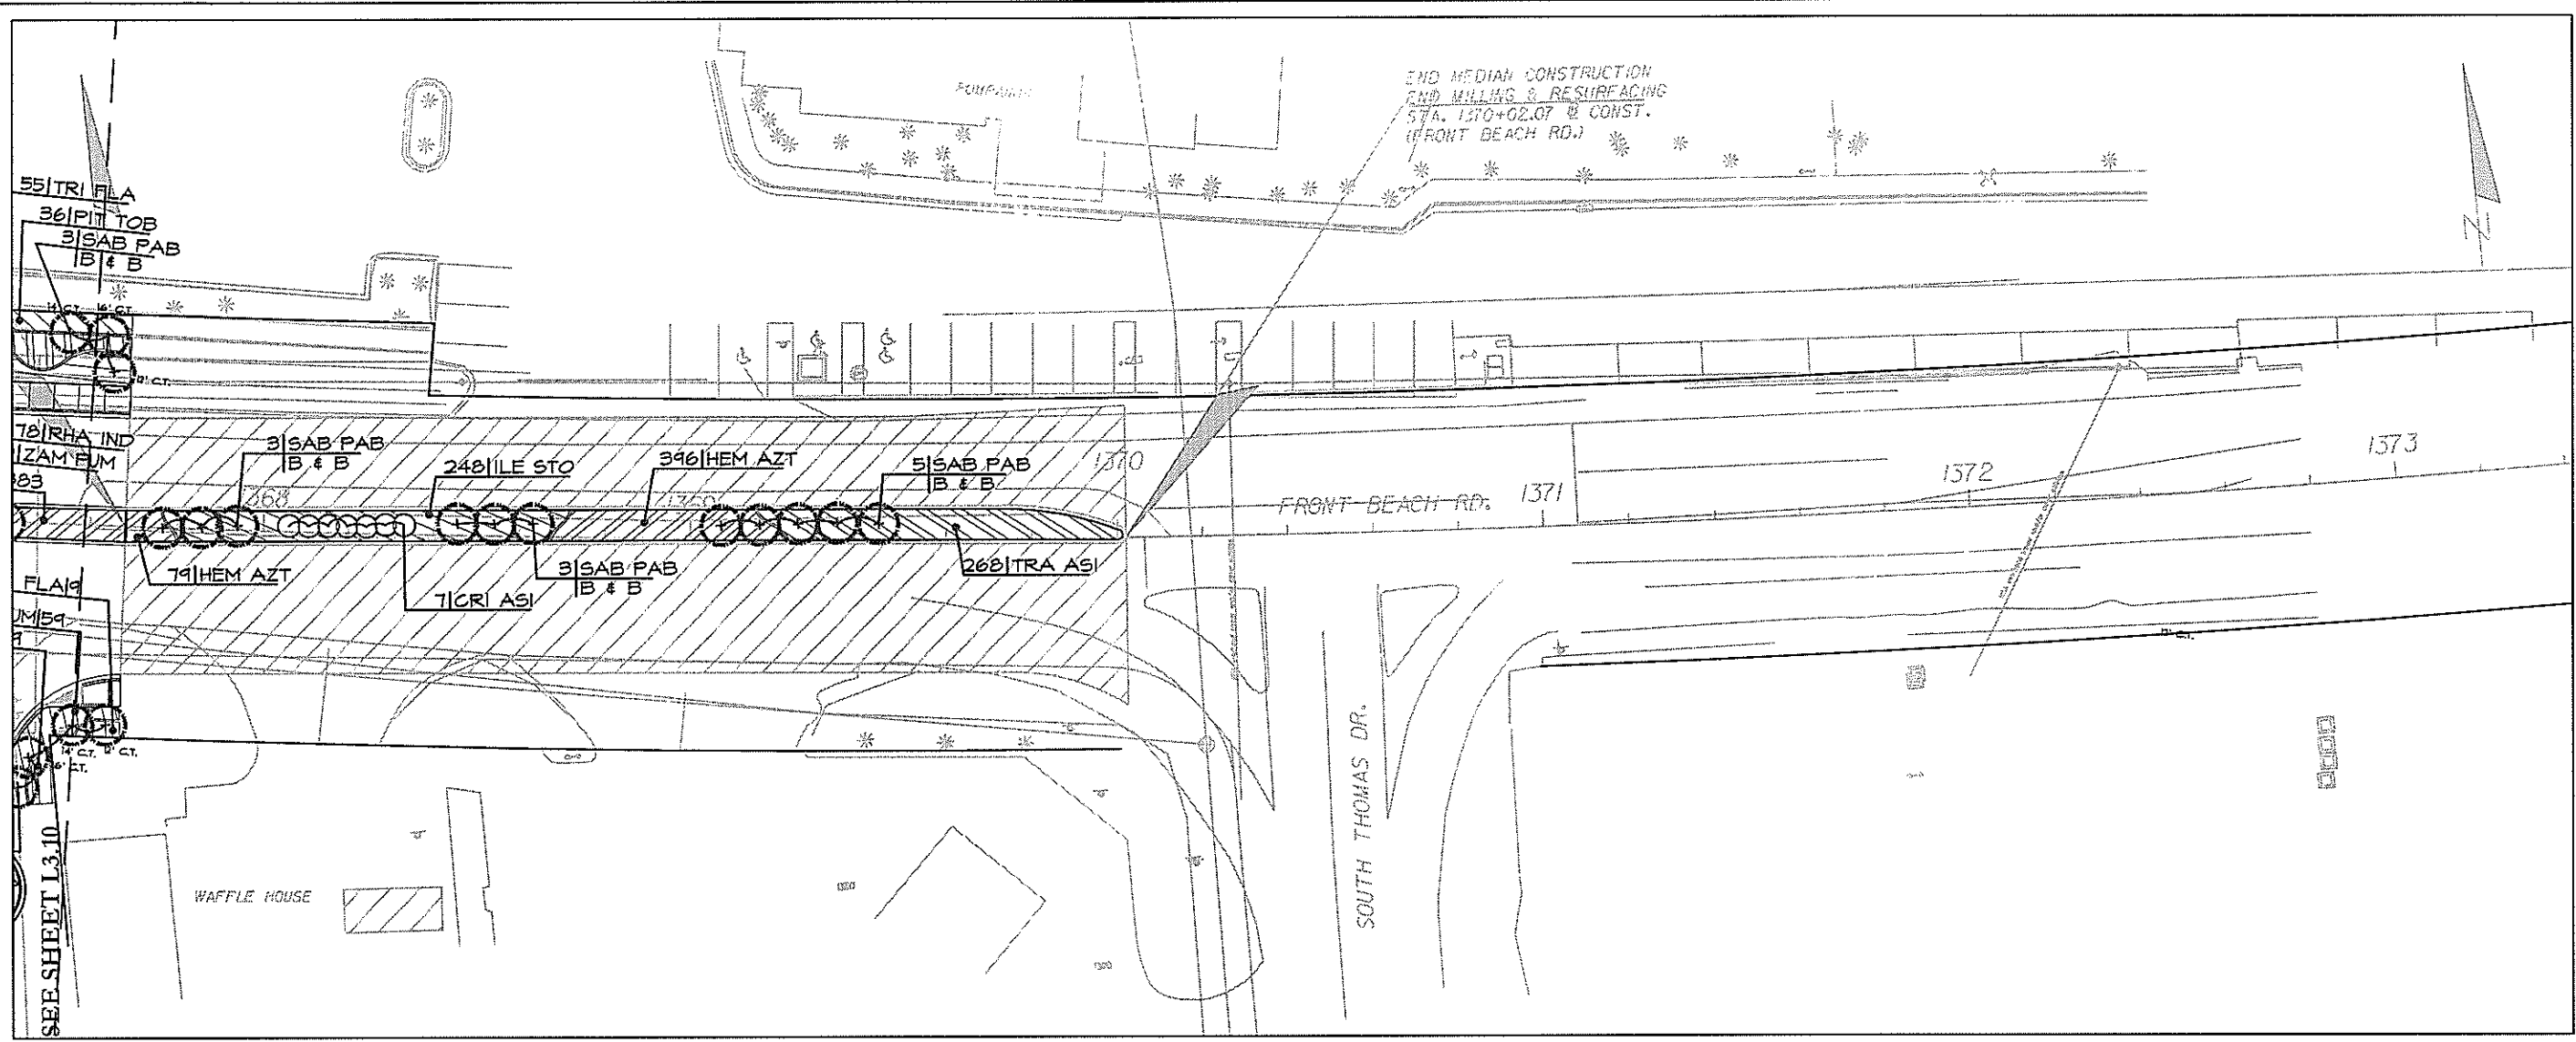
END MEDIAN CONSTRUCTION
END MILLING & RESURFACING
STA. 1370+02.07 ℄ CONST.
(FRONT BEACH RD.)

POMPANO

55|TRI FLA
36|PIT TOB
3|SAB PAB
B & B

14' C.T.
16' C.T.
12' C.T.

78|RHA IND
|ZAM FUM
83

3|SAB PAB
B & B

248|ILE STO

396|HEM AZT

5|SAB PAB
B & B

1370

268

1369

79|HEM AZT

7|CRI ASI

3|SAB PAB
B & B

268|TRA ASI

FRONT BEACH RD. 1371

1372

1373

FLA|9
UM|59

14' C.T.
12' C.T.
16' C.T.

N

SOUTH THOMAS DR.

WAFFLE HOUSE

SEE SHEET L3.10